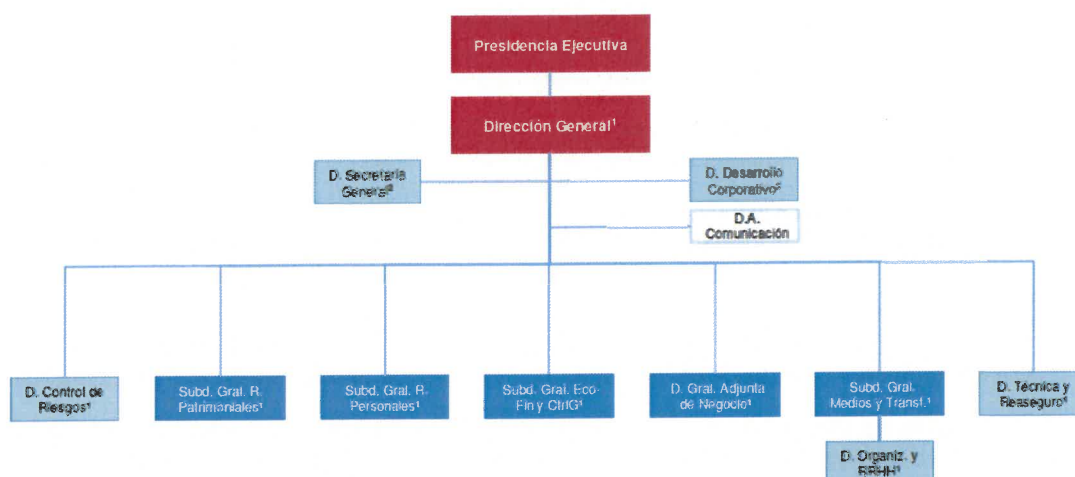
Presidencia Ejecutiva

Dirección General$^1$

D. Secretaría General$^6$

D. Desarrollo Corporativo$^2$

D.A. Comunicación

D. Control de Riesgos$^1$

Subd. Gral. R. Patrimoniales$^1$

Subd. Gral. R. Personales$^1$

Subd. Gral. Eco-Fin y CtrlG$^1$

D. Gral. Adjunta de Negocio$^1$

Subd. Gral. Medios y Transf.$^1$

D. Técnica y Reaseguro$^1$

D. Organiz. y RRHH$^1$